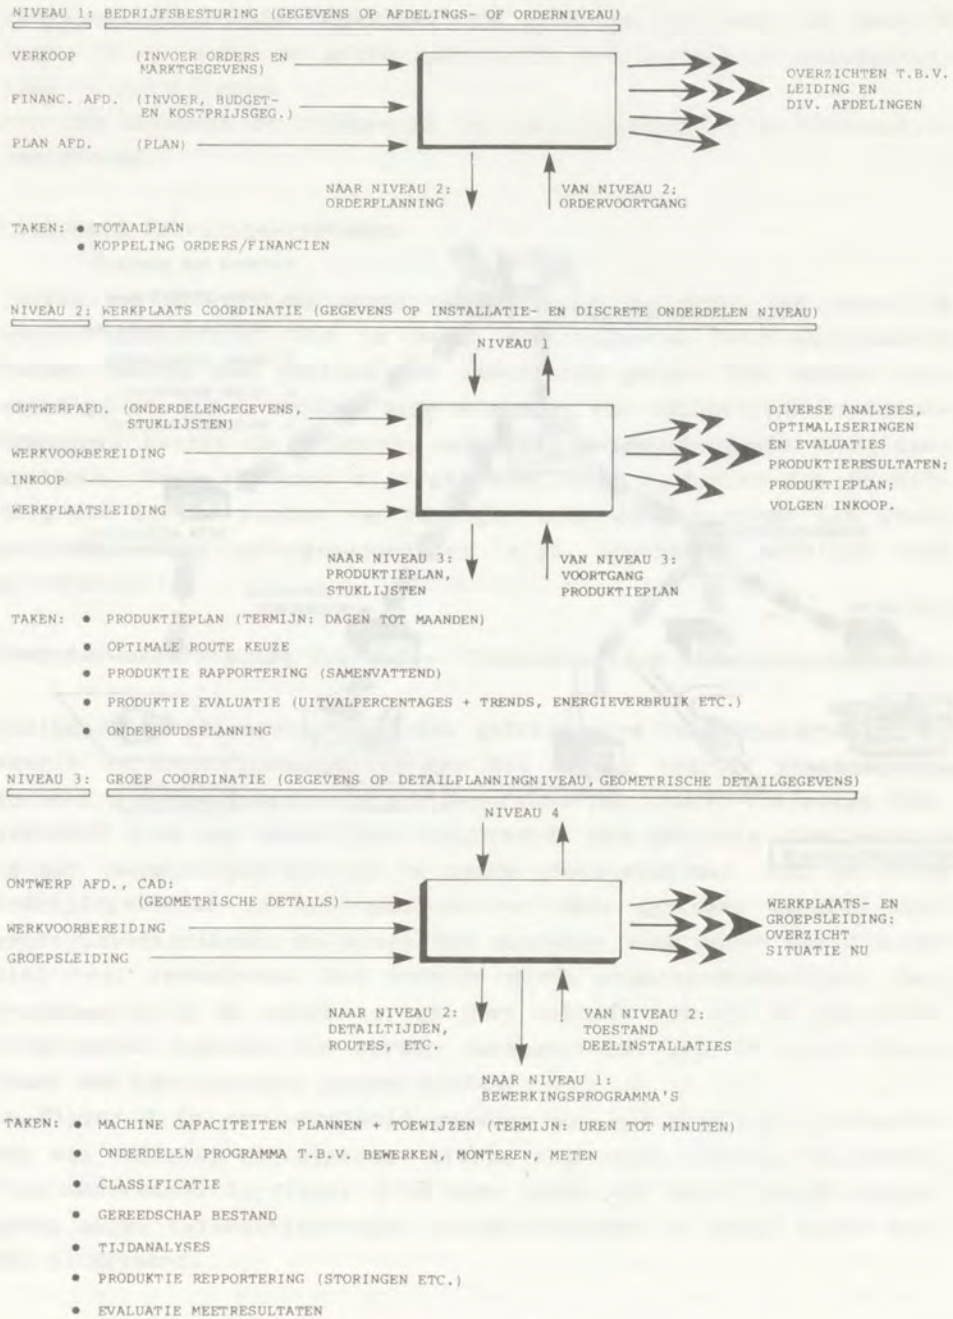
NIVEAU 1: BEDRIJFSBESTURING (GEGEVENS OP AFDELINGS- OF ORDERNIVEAU)

VERKOOP (INVOER ORDERS EN MARKTGEGEVENS)

FINANC. AFD. (INVOER, BUDGET- EN KOSTPRIJSGEG.)

PLAN AFD. (PLAN)

OVERZICHTEN T.B.V. LEIDING EN DIV. AFDELINGEN

NAAR NIVEAU 2: ORDERPLANNING

VAN NIVEAU 2: ORDERVOORTGANG

TAKEN: • TOTAALPLAN
• KOPPELING ORDERS/FINANCIEN

NIVEAU 2: WERKPLAATS COORDINATIE (GEGEVENS OP INSTALLATIE- EN DISCRETE ONDERDELEN NIVEAU)

NIVEAU 1

ONTWERPAFD. (ONDERDELENGEGEVENS, STUKLIJSTEN)

WERKVOORBEREIDING

INKOOP

WERKPLAATSLEIDING

DIVERSE ANALYSES, OPTIMALISERINGEN EN EVALUATIES PRODUKTIERESULTATEN; PRODUKTIEPLAN; VOLGEN INKOOP.

NAAR NIVEAU 3: PRODUKTIEPLAN, STUKLIJSTEN

VAN NIVEAU 3: VOORTGANG PRODUKTIEPLAN

TAKEN: • PRODUKTIEPLAN (TERMIJN: DAGEN TOT MAANDEN)
• OPTIMALE ROUTE KEUZE
• PRODUKTIE RAPPORTERING (SAMENVATTEND)
• PRODUKTIE EVALUATIE (UITVALPERCENTAGES + TRENDS, ENERGIEVERBRUIK ETC.)
• ONDERHOUDSPLANNING

NIVEAU 3: GROEP COORDINATIE (GEGEVENS OP DETAILPLANNINGNIVEAU, GEOMETRISCHE DETAILGEGEVENS)

NIVEAU 4

ONTWERP AFD., CAD: (GEOMETRISCHE DETAILS)

WERKVOORBEREIDING

GROEPSLEIDING

WERKPLAATS- EN GROEPSLEIDING: OVERZICHT SITUATIE NU

NAAR NIVEAU 2: DETAILTIJDEN, ROUTES, ETC.

VAN NIVEAU 2: TOESTAND DEELINSTALLATIES

NAAR NIVEAU 1: BEWERKINGSPROGRAMMA'S

TAKEN: • MACHINE CAPACITEITEN PLANNEN + TOEWIJZEN (TERMIJN: UREN TOT MINUTEN)
• ONDERDELEN PROGRAMMA T.B.V. BEWERKEN, MONTEREN, METEN
• CLASSIFICATIE
• GEREEDSCHAP BESTAND
• TIJDANALYSES
• PRODUKTIE REPPORTERING (STORINGEN ETC.)
• EVALUATIE MEETRESULTATEN